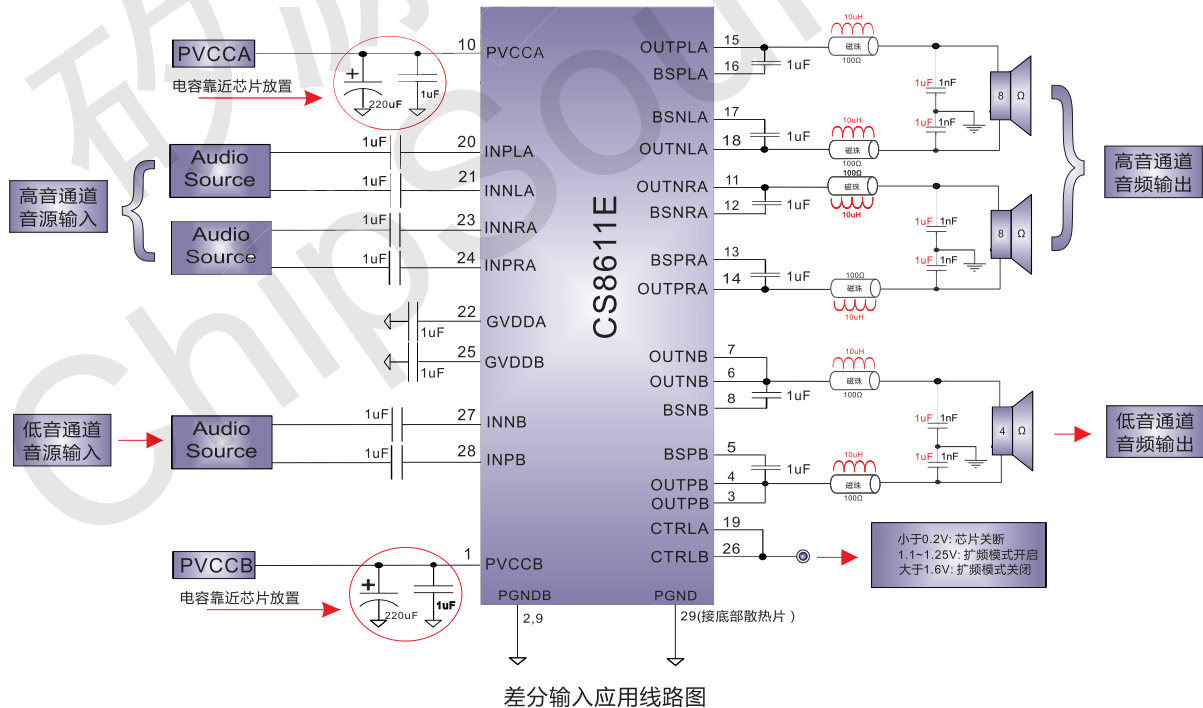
PVCCA
电容靠近芯片放置
220uF
1uF
10 PVCCA
1uF
20 INPLA
Audio Source
1uF
21 INNLA
高音通道音源输入
1uF
23 INNRA
Audio Source
1uF
24 INPRA
22 GVDDA
1uF
25 GVDDB
1uF
低音通道音源输入
Audio Source
1uF
27 INNB
1uF
28 INPB
PVCCB
1 PVCCB
电容靠近芯片放置
220uF
1uF
PGNDB
2,9
PGND
29(接底部散热片)
CS8611E
OUTPLA 15
BSPLA 16
1uF
10uH
磁珠
100Ω
1uF 1nF
1uF 1nF
8 Ω
BSNLA 17
OUTNLA 18
1uF
10uH
磁珠
100Ω
OUTNRA 11
BSNRA 12
1uF
100Ω
磁珠
10uH
1uF 1nF
1uF 1nF
8 Ω
高音通道音频输出
BSPRA 13
OUTPRA 14
1uF
100Ω
磁珠
10uH
OUTNB 7
OUTNB 6
BSNB 8
1uF
10uH
磁珠
100Ω
1uF 1nF
1uF 1nF
4 Ω
低音通道音频输出
BSPB 5
OUTPB 4
OUTPB 3
1uF
10uH
磁珠
100Ω
CTRLA 19
CTRLB 26
小于0.2V: 芯片关断
1.1~1.25V: 扩频模式开启
大于1.6V: 扩频模式关闭
差分输入应用线路图